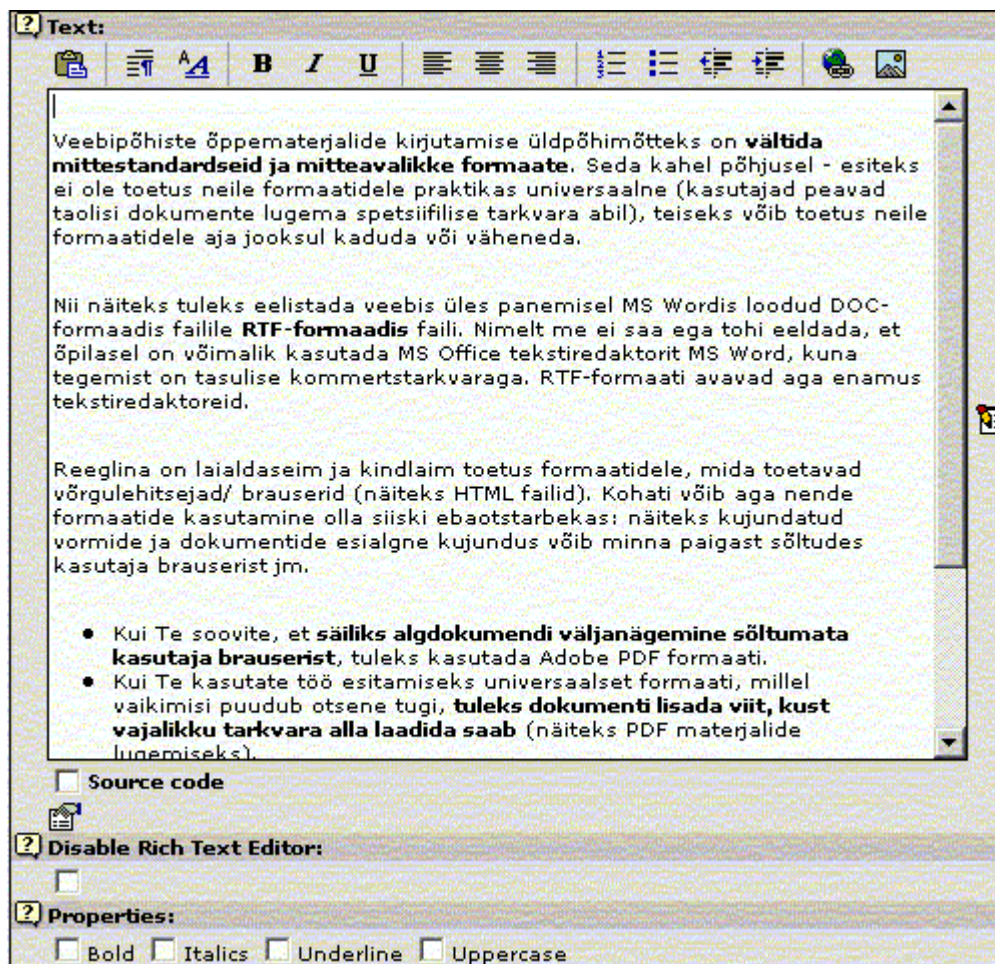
Text:

B I U

Veebipõhiste õppematerjalide kirjutamise üldpõhimõtteks on vältida mittestandardseid ja mitteavalikke formaate. Seda kahel põhjusel - esiteks ei ole toetus neile formaatidele praktikas universaalne (kasutajad peavad taolisi dokumente lugema spetsiifilise tarkvara abil), teiseks võib toetus neile formaatidele aja jooksul kaduda või väheneda.

Nii näiteks tuleks eelistada veebis üles panemisel MS Wordis loodud DOC-formaadis failile RTF-formaadis faili. Nimelt me ei saa ega tohi eeldada, et õpilasel on võimalik kasutada MS Office tekstiredaktorit MS Word, kuna tegemist on tasulise kommertstarkvaraga. RTF-formaati avavad aga enamus tekstiredaktoreid.

Reeglina on laialdaseim ja kindlaim toetus formaatidele, mida toetavad võrgulehitsejad/ brauserid (näiteks HTML failid). Kohati võib aga nende formaatide kasutamine olla siiski ebaotstarbekas: näiteks kujundatud vormide ja dokumentide esialgne kujundus võib minna paigast sõltudes kasutaja brauserist jm.

- Kui Te soovite, et säiliks algdokumendi väljanägemine sõltumata kasutaja brauserist, tuleks kasutada Adobe PDF formaati.
- Kui Te kasutate töö esitamiseks universaalset formaati, millel vaikimisi puudub otsene tugi, tuleks dokumenti lisada viit, kust vajalikku tarkvara alla laadida saab (näiteks PDF materjalide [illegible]

Source code

Disable Rich Text Editor:

Properties:

Bold Italics Underline Uppercase